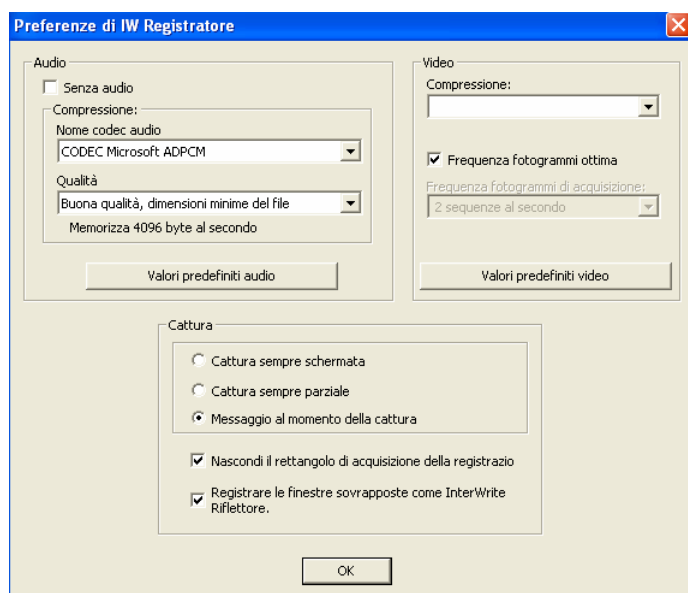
Preferenze di IW Registratore

Audio

Senza audio

Compressione:

Nome codec audio

CODEC Microsoft ADPCM

Qualità

Buona qualità, dimensioni minime del file

Memorizza 4096 byte al secondo

Valori predefiniti audio

Video

Compressione:

Frequenza fotogrammi ottima

Frequenza fotogrammi di acquisizione:

2 sequenze al secondo

Valori predefiniti video

Cattura

Cattura sempre schermata

Cattura sempre parziale

Messaggio al momento della cattura

Nascondi il rettangolo di acquisizione della registrazio

Registrare le finestre sovrapposte come InterWrite Riflettore.

OK